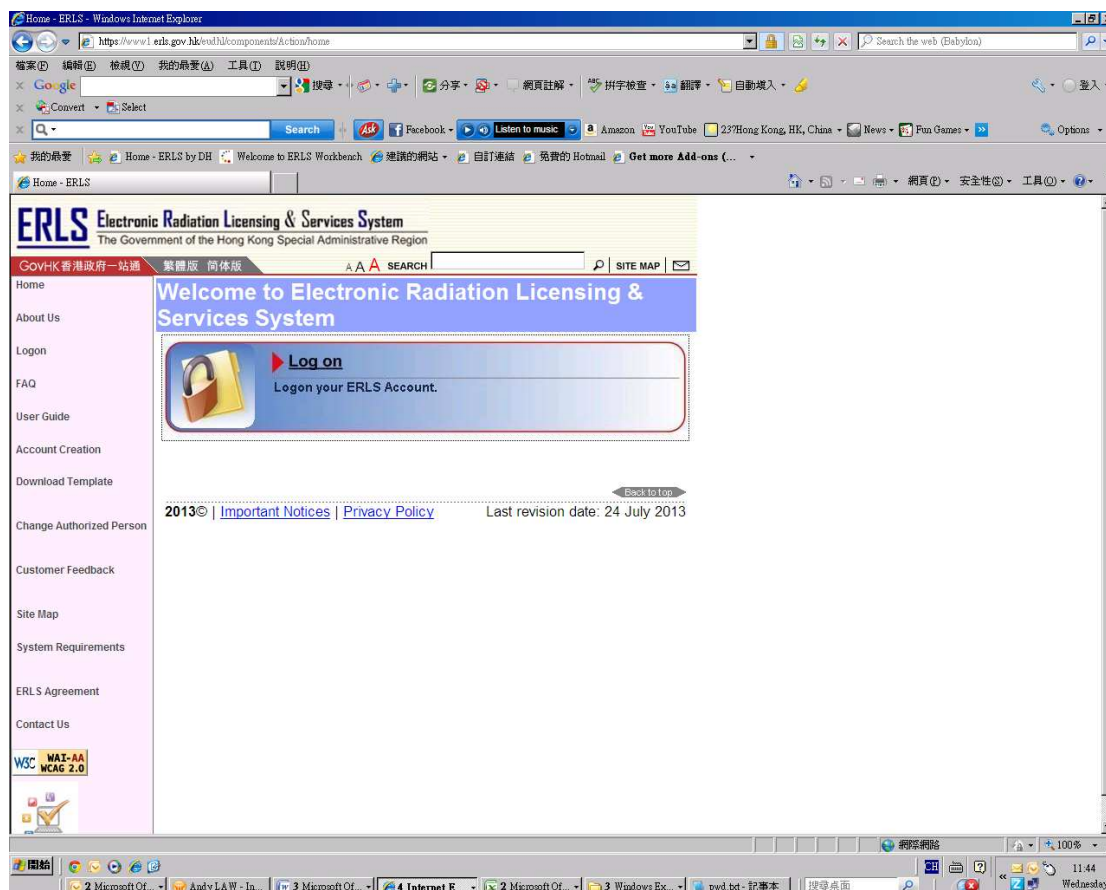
Home - ERLS - Windows Internet Explorer

https://www1.erls.gov.hk/eudhl/components/Action/home

Search the web (Babylon)

檔案(F) 編輯(E) 檢視(V) 我的最愛(A) 工具(T) 說明(H)

Google

搜尋 · 分享 · 網頁註解 · 拼字檢查 · 翻譯 · 自動填入 ·

登入

Convert · Select

Search

Facebook · Listen to music · Amazon · YouTube · 23?Hong Kong, HK, China · News · Fun Games ·

Options

我的最愛 · Home - ERLS by DH · Welcome to ERLS Workbench · 建議的網站 · 自訂連結 · 免費的 Hotmail · Get more Add-ons (... ·

Home - ERLS

網頁(P) · 安全性(S) · 工具(O) ·

ERLS Electronic Radiation Licensing & Services System
The Government of the Hong Kong Special Administrative Region

GovHK香港政府一站通 繁體版 簡体版 A A A SEARCH SITE MAP

Home

About Us

Logon

FAQ

User Guide

Account Creation

Download Template

Change Authorized Person

Customer Feedback

Site Map

System Requirements

ERLS Agreement

Contact Us

W3C WAI-AA WCAG 2.0

Welcome to Electronic Radiation Licensing & Services System

Log on

Logon your ERLS Account.

Back to top

2013© | Important Notices | Privacy Policy Last revision date: 24 July 2013

網際網路 100%

開始

2 Microsoft Of... · Andy LAW - In... · 3 Microsoft Of... · 4 Internet E... · 2 Microsoft Of... · 3 Windows Ex... · pwd.txt - 記事本 · 搜尋桌面

CH

11:44
Wednesday